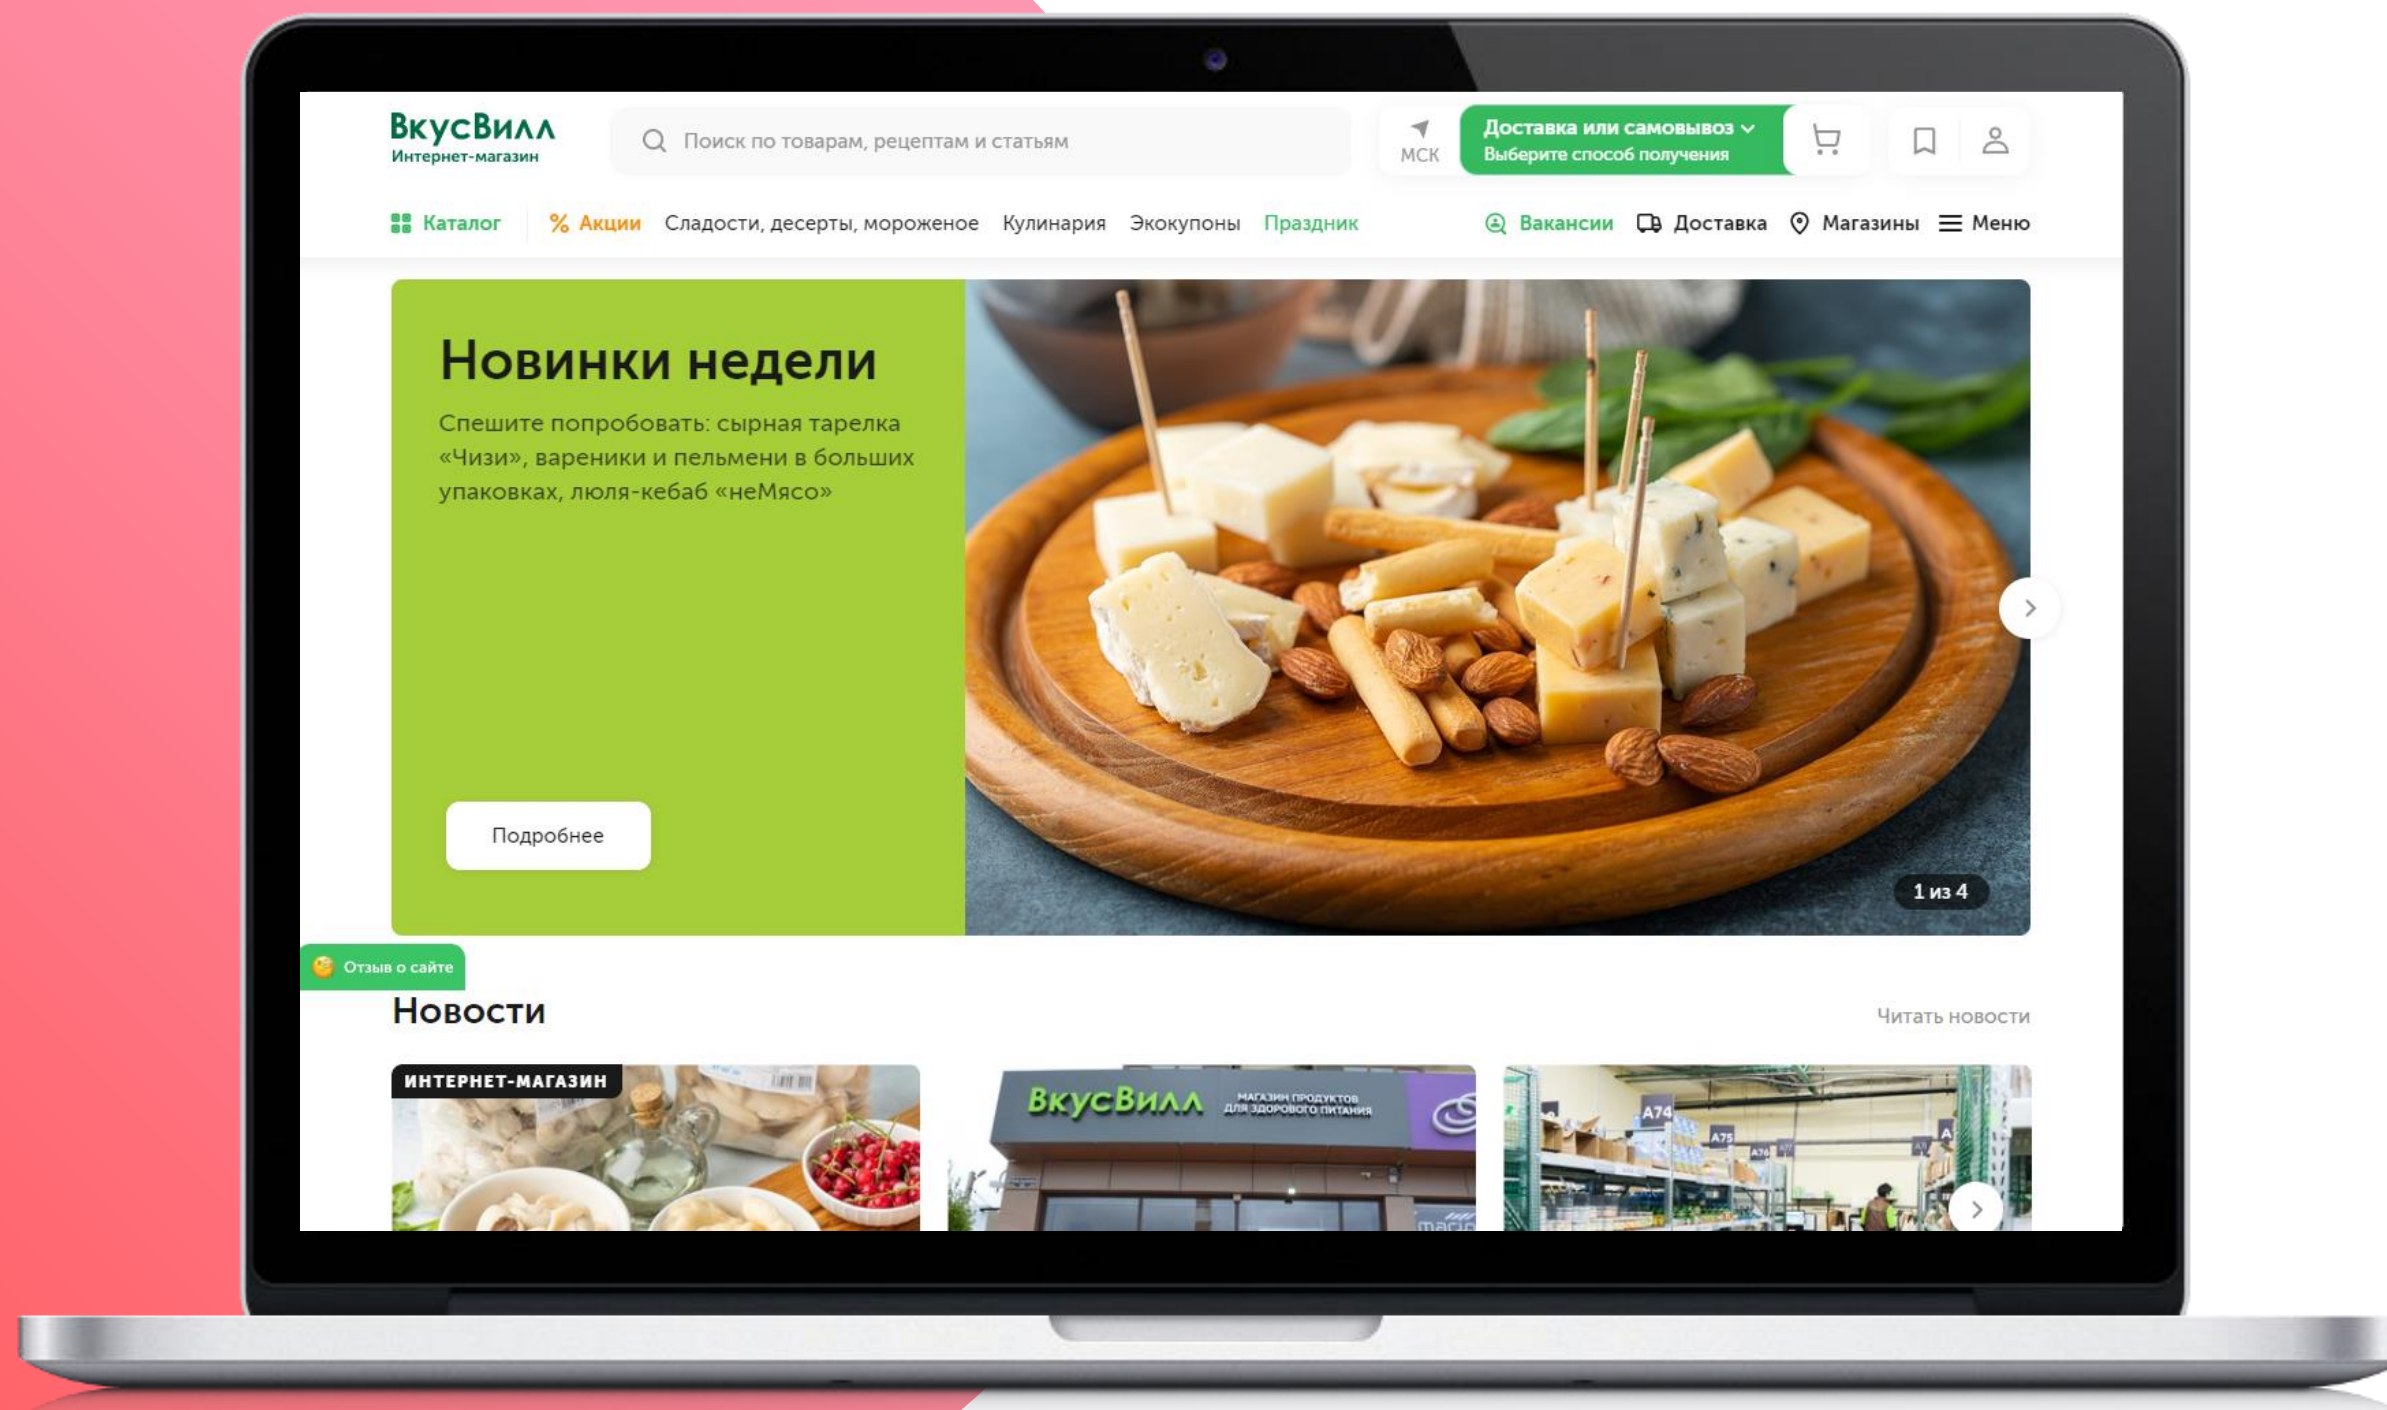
ВкусВилл
Интернет-магазин

Поиск по товарам, рецептам и статьям

МСК

Доставка или самовывоз
Выберите способ получения

Каталог
% Акции
Сладости, десерты, мороженое
Кулинария
Экокупоны
Праздник
Вакансии
Доставка
Магазины
Меню

Новинки недели

Спешите попробовать: сырная тарелка «Чизи», вареники и пельмени в больших упаковках, люля-кебаб «неМясо»

Подробнее

1 из 4

Отзыв о сайте

Новости

Читать новости

ИНТЕРНЕТ-МАГАЗИН

ВкусВилл МАГАЗИН ПРОДУКТОВ ДЛЯ ЗДОРОВОГО ПИТАНИЯ

A74
A75
A76